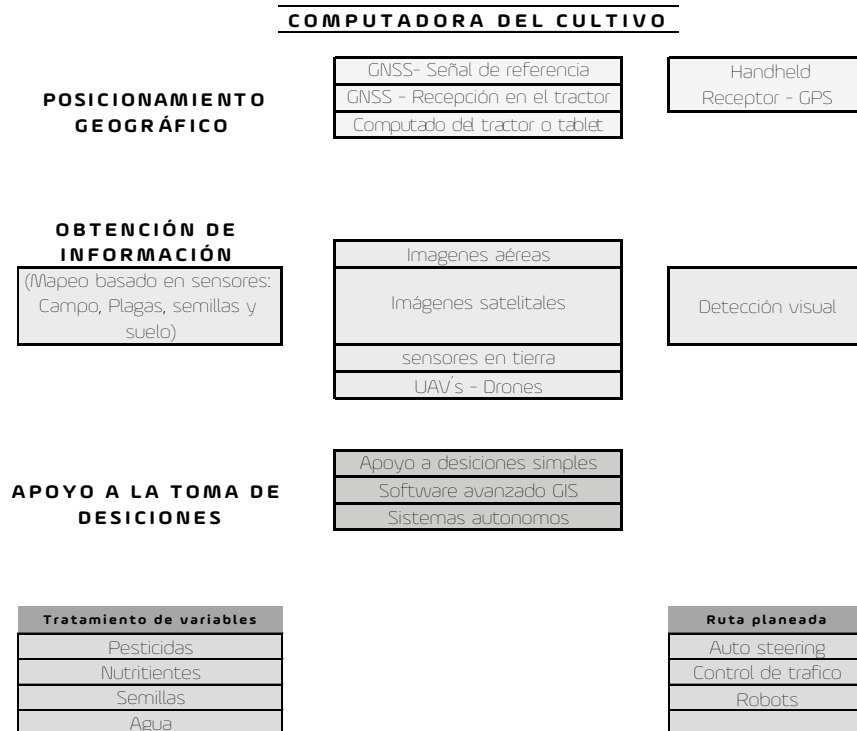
COMPUTADORA DEL CULTIVO

POSICIONAMIENTO GEOGRÁFICO

GNSS- Señal de referencia
GNSS - Recepción en el tractor
Computado del tractor o tablet

Handheld
Receptor - GPS

OBTENCIÓN DE INFORMACIÓN
(Mapeo basado en sensores: Campo, Plagas, semillas y suelo)

Imagenes aéreas
Imágenes satelitales
sensores en tierra
UAV´s - Drones

Detección visual

APOYO A LA TOMA DE DESICIONES

Apoyo a desiciones simples
Software avanzado GIS
Sistemas autonomos

| Tratamiento de variables |
|---|
| Pesticidas |
| Nutritientes |
| Semillas |
| Agua |

| Ruta planeada |
|---|
| Auto steering |
| Control de trafico |
| Robots |
| |